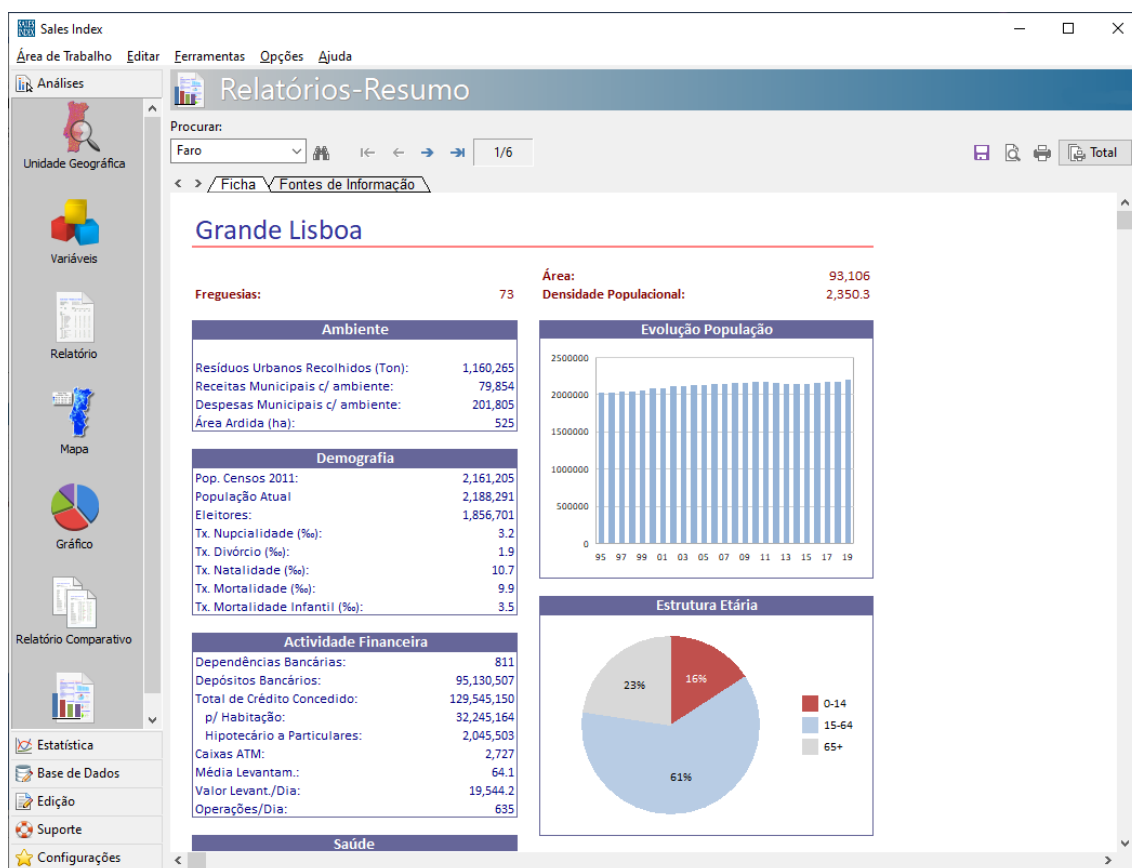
Sales Index

Área de Trabalho Editar Ferramentas Opções Ajuda

Análises

Unidade Geográfica

Variáveis

Relatório

Mapa

Gráfico

Relatório Comparativo

Estatística
Base de Dados
Edição
Suporte
Configurações

Relatórios-Resumo

Procurar:
Faro
1/6
Total

Ficha Fontes de Informação

Grande Lisboa

Freguesias: 73
Área: 93,106
Densidade Populacional: 2,350.3

Ambiente

| | |
|---|---|
| Resíduos Urbanos Recolhidos (Ton): | 1,160,265 |
| Receitas Municipais c/ ambiente: | 79,854 |
| Despesas Municipais c/ ambiente: | 201,805 |
| Área Ardida (ha): | 525 |

Demografia

| | |
|---|---|
| Pop. Censos 2011: | 2,161,205 |
| População Atual | 2,188,291 |
| Eleitores: | 1,856,701 |
| Tx. Nupcialidade (‰): | 3.2 |
| Tx. Divórcio (‰): | 1.9 |
| Tx. Natalidade (‰): | 10.7 |
| Tx. Mortalidade (‰): | 9.9 |
| Tx. Mortalidade Infantil (‰): | 3.5 |

Actividade Financeira

| | |
|---|---|
| Dependências Bancárias: | 811 |
| Depósitos Bancários: | 95,130,507 |
| Total de Crédito Concedido: | 129,545,150 |
| p/ Habitação: | 32,245,164 |
| Hipotecário a Particulares: | 2,045,503 |
| Caixas ATM: | 2,727 |
| Média Levantam.: | 64.1 |
| Valor Levant./Dia: | 19,544.2 |
| Operações/Dia: | 635 |

Saúde

Evolução População

2500000
2000000
1500000
1000000
500000
0
95 97 99 01 03 05 07 09 11 13 15 17 19

Estrutura Etária

16%
23%
61%
0-14
15-64
65+